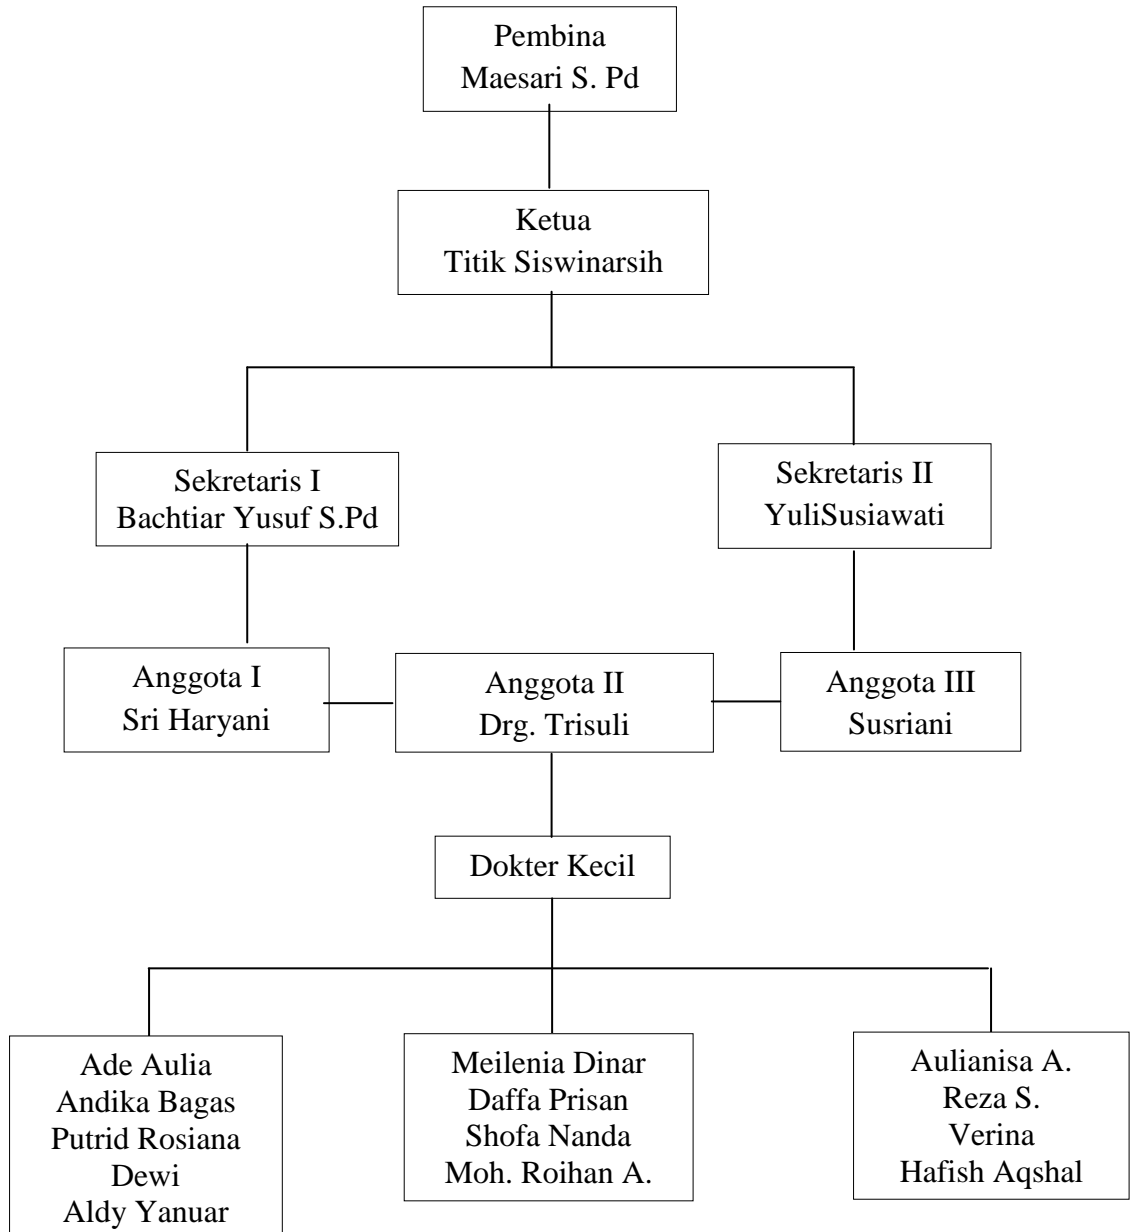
Pembina
Maesari S. Pd

Ketua
Titik Siswinarsih

Sekretaris I
Bachtiar Yusuf S.Pd

Sekretaris II
YuliSusiawati

Anggota I
Sri Haryani

Anggota II
Drg. Trisuli

Anggota III
Susriani

Dokter Kecil

Ade Aulia
Andika Bagas
Putrid Rosiana
Dewi
Aldy Yanuar

Meilenia Dinar
Daffa Prisan
Shofa Nanda
Moh. Roihan A.

Aulianisa A.
Reza S.
Verina
Hafish Aqshal